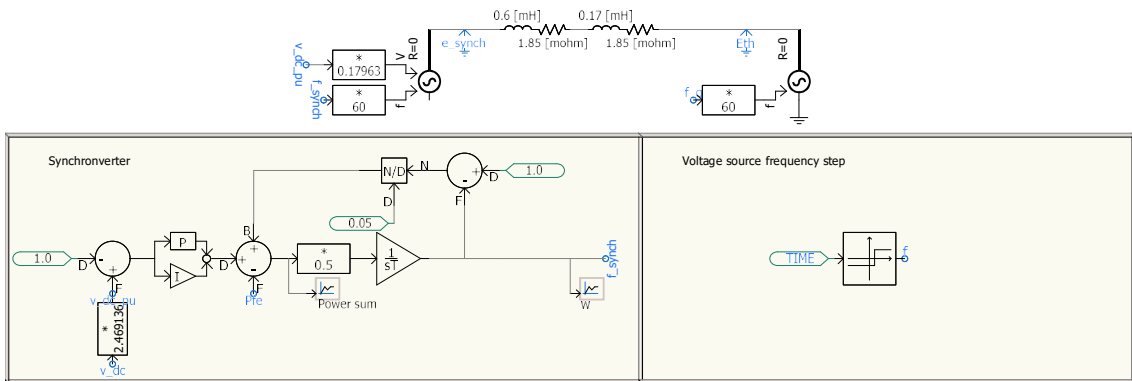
0.6 [mH]
0.17 [mH]
1.85 [mohm]
1.85 [mohm]
v_dc_pu
f_synch
*
0.17963
*
60
V
f
R=0
e_synch
Eth
R=0
f_g
*
60
f

Synchronverter

1.0
D
-
+
F
v_dc_pu
*
2.469136
v_dc
P
I
B
+
D
+
-
F
Pre
*
0.5
Power sum
N/D
D
N
0.05
$\frac{1}{sT}$
-
+
D
F
1.0
f_synch
W

Voltage source frequency step

TIME
f